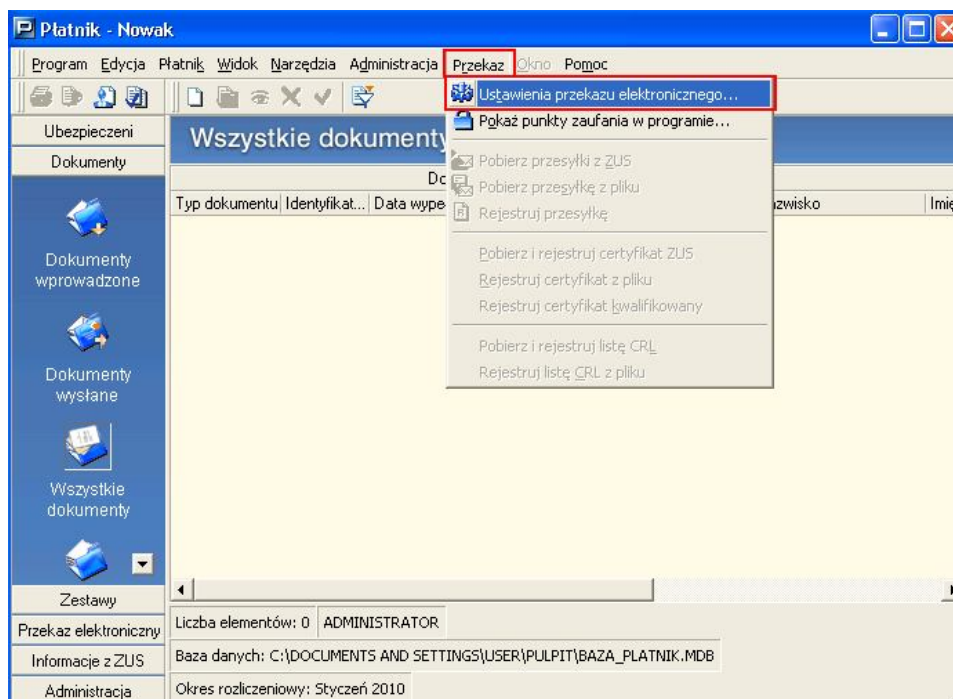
Płatnik - Nowak

Program Edycja Płatnik Widok Narzędzia Administracja Przekaz Okno Pomoc

Ustawienia przekazu elektronicznego...
Pokaż punkty zaufania w programie...
Pobierz przesyłki z ZUS
Pobierz przesyłkę z pliku
Rejestruj przesyłkę
Pobierz i rejestruj certyfikat ZUS
Rejestruj certyfikat z pliku
Rejestruj certyfikat kwalifikowany
Pobierz i rejestruj listę CRL
Rejestruj listę CRL z pliku

Ubezpieczeni
Dokumenty
Dokumenty wprowadzone
Dokumenty wysłane
Wszystkie dokumenty
Zestawy
Przekaz elektroniczny
Informacje z ZUS
Administracja

Wszystkie dokumenty

Do

| Typ dokumentu | Identyfikat... | Data wype | azwisko | Imię |
|---|---|---|---|---|

Liczba elementów: 0 ADMINISTRATOR
Baza danych: C:\DOCUMENTS AND SETTINGS\USER\PULPIT\BAZA_PLATNIK.MDB
Okres rozliczeniowy: Styczeń 2010